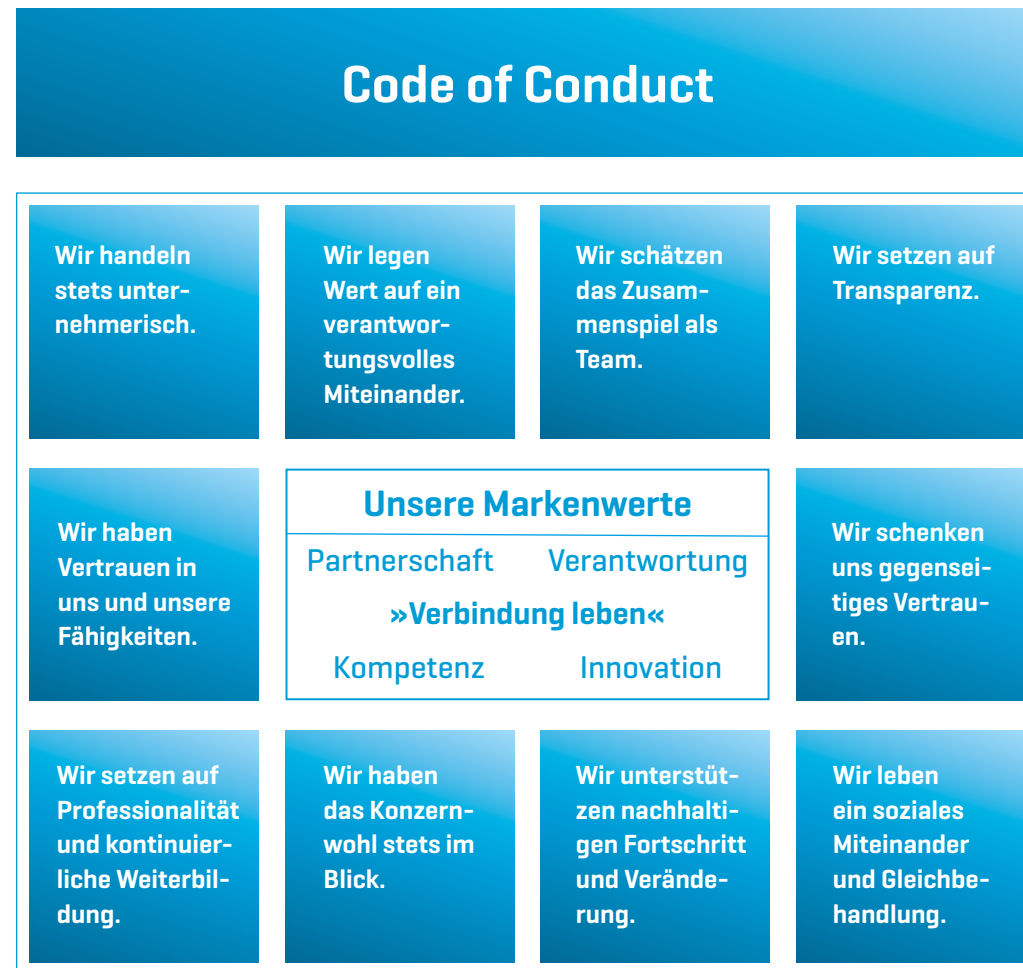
Code of Conduct

Wir handeln stets unternehmerisch.

Wir legen Wert auf ein verantwortungsvolles Miteinander.

Wir schätzen das Zusammenspiel als Team.

Wir setzen auf Transparenz.

Wir haben Vertrauen in uns und unsere Fähigkeiten.

Unsere Markenwerte

Partnerschaft Verantwortung

»Verbindung leben«

Kompetenz Innovation

Wir schenken uns gegenseitiges Vertrauen.

Wir setzen auf Professionalität und kontinuierliche Weiterbildung.

Wir haben das Konzernwohl stets im Blick.

Wir unterstützen nachhaltigen Fortschritt und Veränderung.

Wir leben ein soziales Miteinander und Gleichbehandlung.